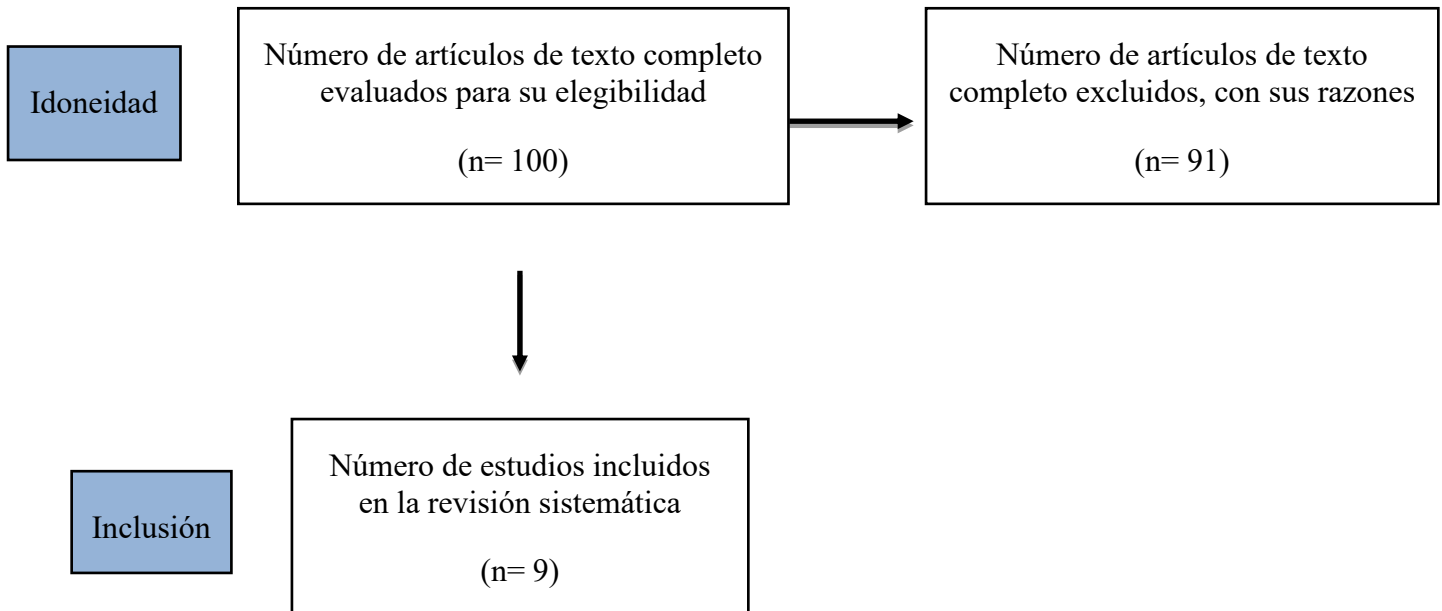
Idoneidad

Número de artículos de texto completo evaluados para su elegibilidad

(n= 100)

Número de artículos de texto completo excluidos, con sus razones

(n= 91)

Inclusión

Número de estudios incluidos en la revisión sistemática

(n= 9)